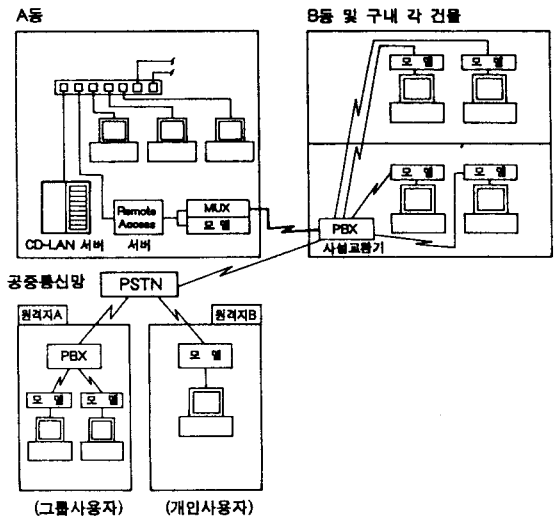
A동

B동 및 구내 각 건물

모 뎀

모 뎀

모 뎀

모 뎀

Remote Access

MUX

모 뎀

CD-LAN 서버

서버

PBX

사설교환기

공중통신망

PSTN

원격지A

원격지B

PBX

모 뎀

모 뎀

모 뎀

(그룹사용자)

(개인사용자)